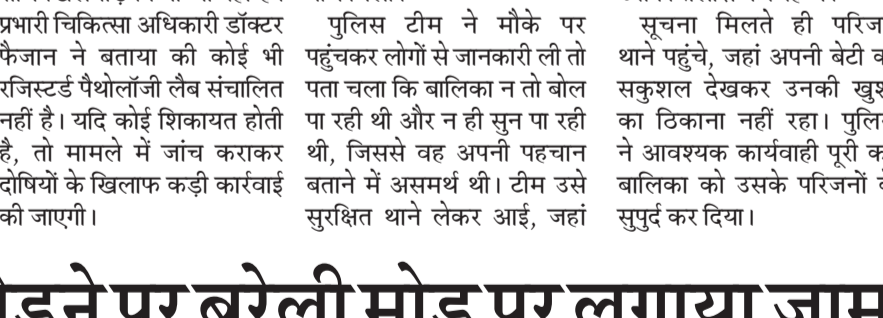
प्रभारी चिकित्सा अधिकारी डॉक्टर फैजान ने बताया की कोई भी रजिस्टर्ड पैथोलॉजी लैब संचालित नहीं है। यदि कोई शिकायत होती है, तो मामले में जांच कराकर दोषियों के खिलाफ कड़ी कार्रवाई की जाएगी।

पुलिस टीम ने मौके पर पहुंचकर लोगों से जानकारी ली तो पता चला कि बालिका न तो बोल पा रही थी और न ही सुन पा रही थी, जिससे वह अपनी पहचान बताने में असमर्थ थी। टीम उसे सुरक्षित थाने लेकर आई, जहां

सूचना मिलते ही परिज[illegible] थाने पहुंचे, जहां अपनी बेटी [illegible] सकुशल देखकर उनकी खुश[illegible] का ठिकाना नहीं रहा। पुलि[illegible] ने आवश्यक कार्यवाही पूरी क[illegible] बालिका को उसके परिजनों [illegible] सुपुर्द कर दिया।

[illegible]ड़ने पर बरेली मोड़ पर लगाया जाम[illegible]